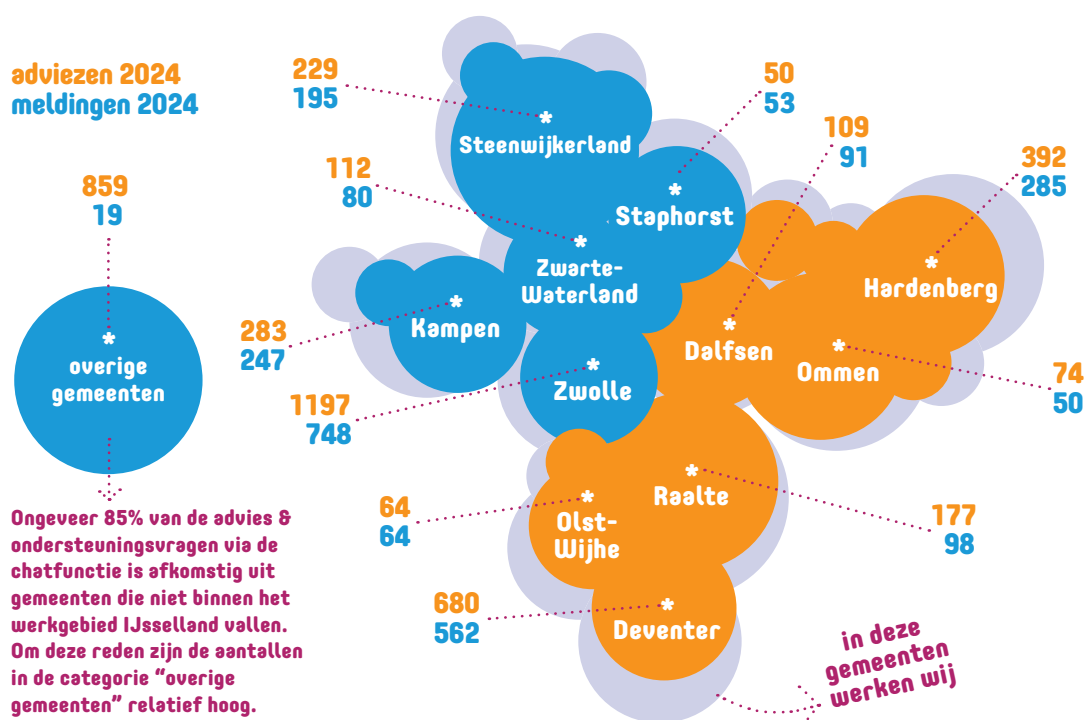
adviezen 2024
meldingen 2024

859
19
overige gemeenten

Ongeveer 85% van de advies & ondersteuningsvragen via de chatfunctie is afkomstig uit gemeenten die niet binnen het werkgebied IJsselland vallen. Om deze reden zijn de aantallen in de categorie "overige gemeenten" relatief hoog.

229
195
Steenwijkerland

50
53
Staphorst

112
80
Zwarte-Waterland

109
91

392
285
Hardenberg

283
247
Kampen

Dalfsen

Ommen
74
50

1197
748
Zwolle

Raalte
177
98

64
64
Olst-Wijhe

680
562
Deventer

in deze gemeenten werken wij